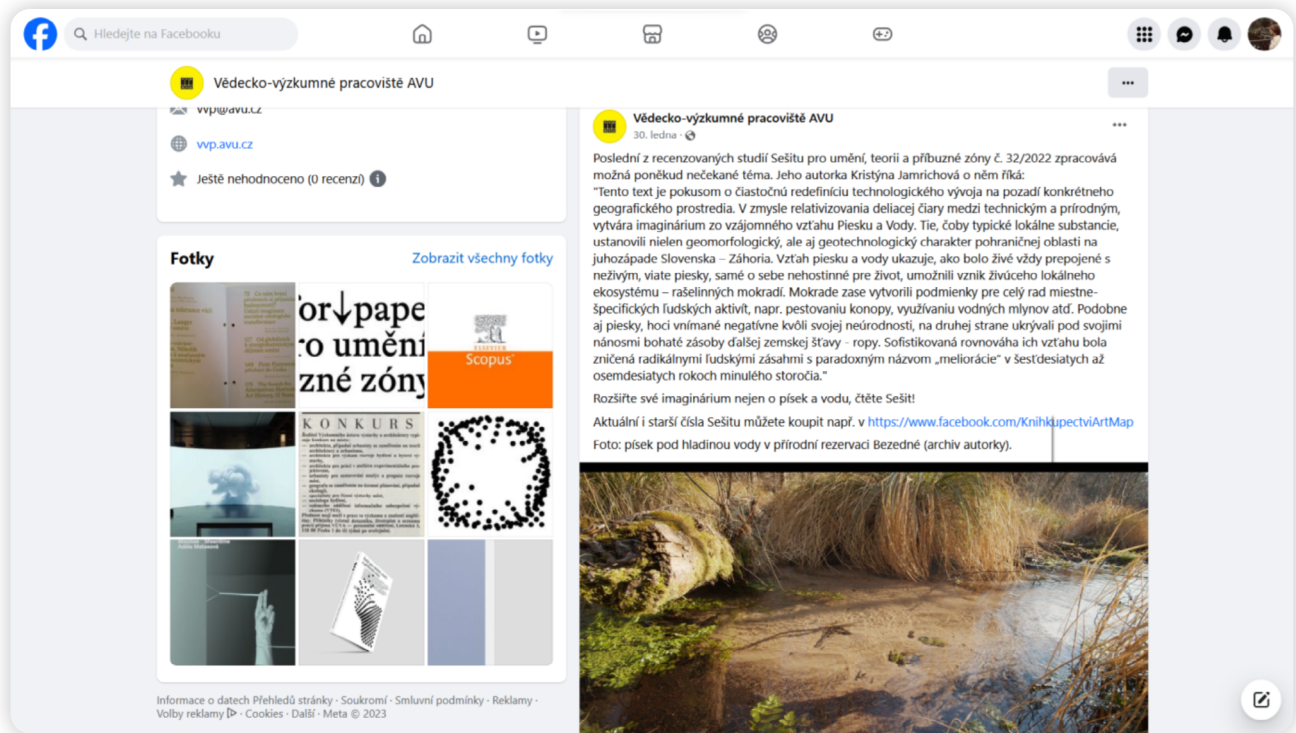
Hledejte na Facebooku

Vědecko-výzkumné pracoviště AVU

vvp@avu.cz

vvp.avu.cz

Ještě nehodnoceno (0 recenzí)

Fotky

Zobrazit všechny fotky

for↓pape
ro uměn
zné zóny

Scopus

KONKURS

Informace o datech Přehledů stránky · Soukromí · Smluvní podmínky · Reklamy · Volby reklamy · Cookies · Další · Meta © 2023

Vědecko-výzkumné pracoviště AVU
30. ledna ·

Poslední z recenzovaných studií Sešitu pro umění, teorii a příbuzné zóny č. 32/2022 zpracovává možná poněkud nečekané téma. Jeho autorka Kristýna Jamrichová o něm říká:
"Tento text je pokusom o čiastočnú redefiníciu technologického vývoja na pozadí konkrétneho geografického prostredia. V zmysle relativizovania deliacej čiary medzi technickým a prírodným, vytvára imaginárium zo vzájomného vzťahu Piesku a Vody. Tie, čoby typické lokálne substancie, ustanovili nielen geomorfologický, ale aj geotechnologický charakter pohraničnej oblasti na juhozápade Slovenska – Záhoria. Vzťah piesku a vody ukazuje, ako bolo živé vždy prepojené s neživým, viate piesky, samé o sebe nehostinné pre život, umožnili vznik živúceho lokálneho ekosystému – rašelinných mokradí. Mokrade zase vytvorili podmienky pre celý rad miestne-špecifických ľudských aktivít, napr. pestovaniu konopy, využívaniu vodných mlynov atď. Podobne aj piesky, hoci vnímané negatívne kvôli svojej neúrodnosti, na druhej strane ukrývali pod svojimi nánosmi bohaté zásoby ďalšej zemskej šťavy - ropy. Sofistikovaná rovnováha ich vzťahu bola zničená radikálnymi ľudskými zásahmi s paradoxným názvom „meliorácie" v šesťdesiatych až osemdesiatych rokoch minulého storočia."

Rozšiřte své imaginárium nejen o písek a vodu, čtěte Sešit!

Aktuální i starší čísla Sešitu můžete koupit např. v https://www.facebook.com/KnihkupectviArtMap

Foto: písek pod hladinou vody v přírodní rezervaci Bezedné (archiv autorky).